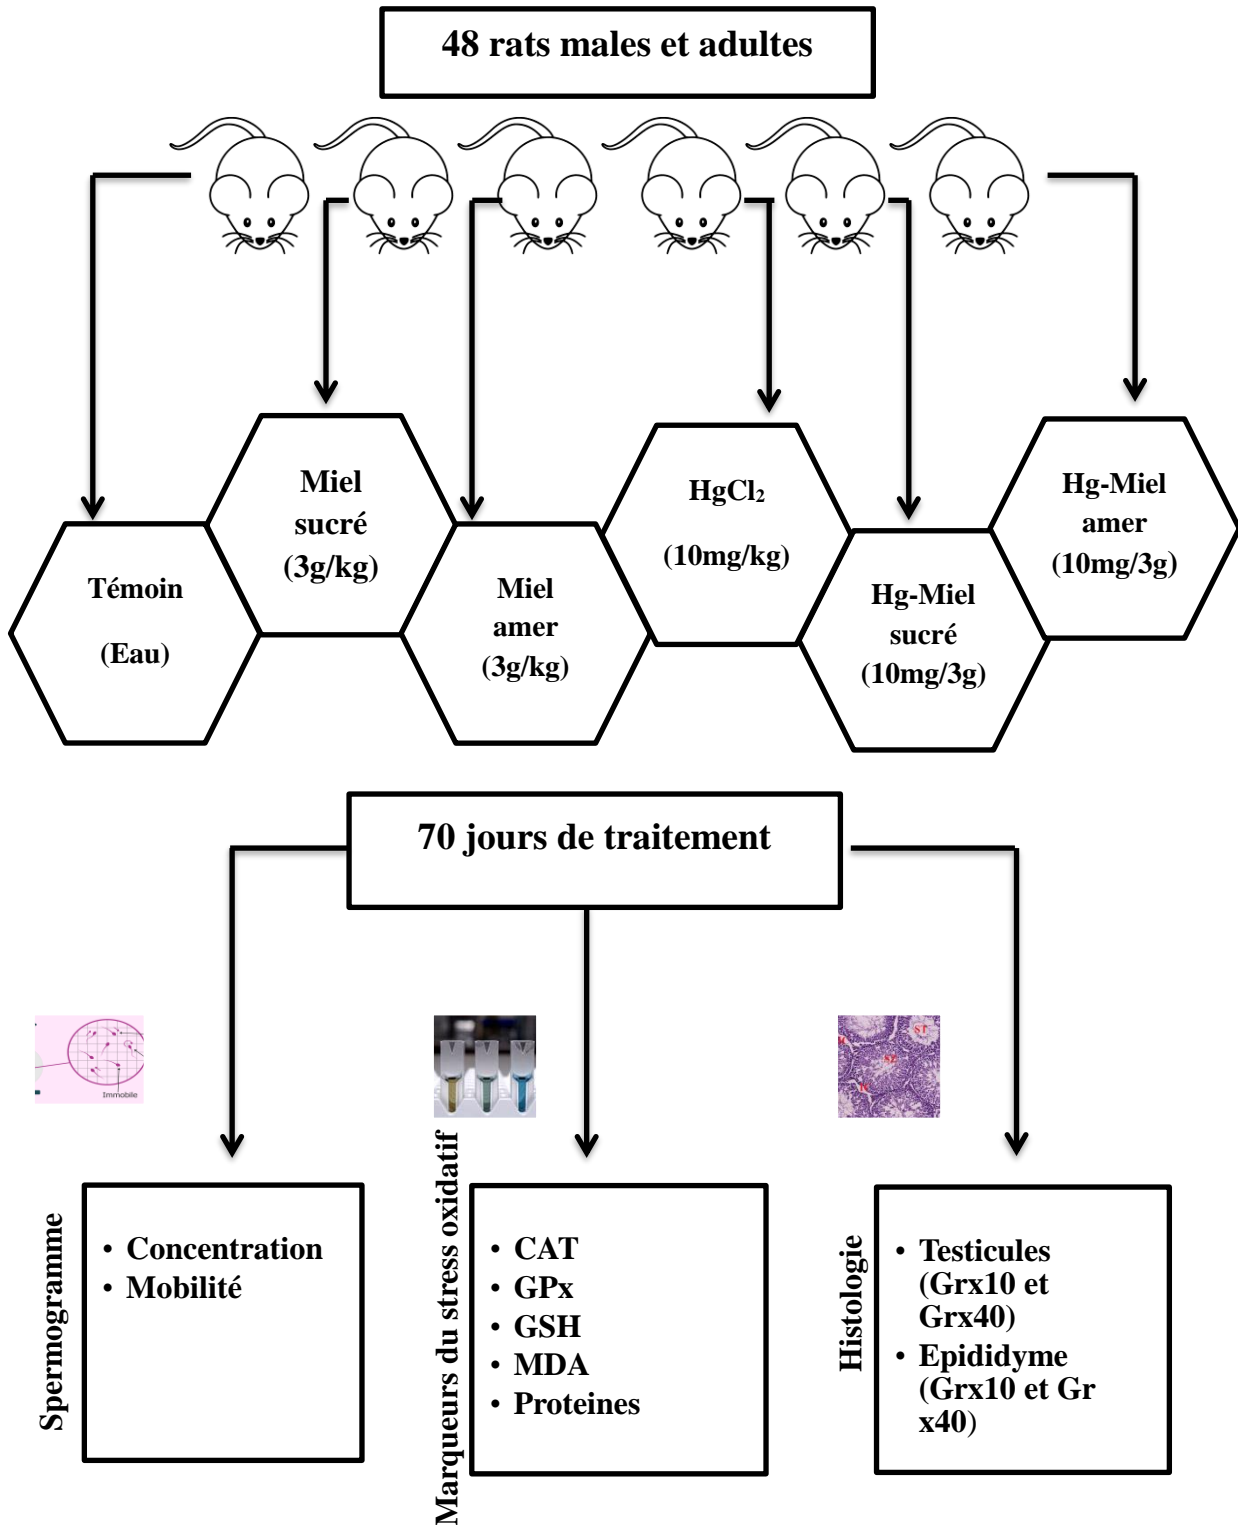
48 rats males et adultes

Témoin

(Eau)

Miel sucré (3g/kg)

Miel amer (3g/kg)

$HgCl_2$

(10mg/kg)

Hg-Miel sucré (10mg/3g)

Hg-Miel amer (10mg/3g)

70 jours de traitement

Immobile

Spermogramme

- Concentration
- Mobilité

Marqueurs du stress oxidatif

- CAT
- GPx
- GSH
- MDA
- Proteines

Histologie

- Testicules (Grx10 et Grx40)
- Epididyme (Grx10 et Gr x40)